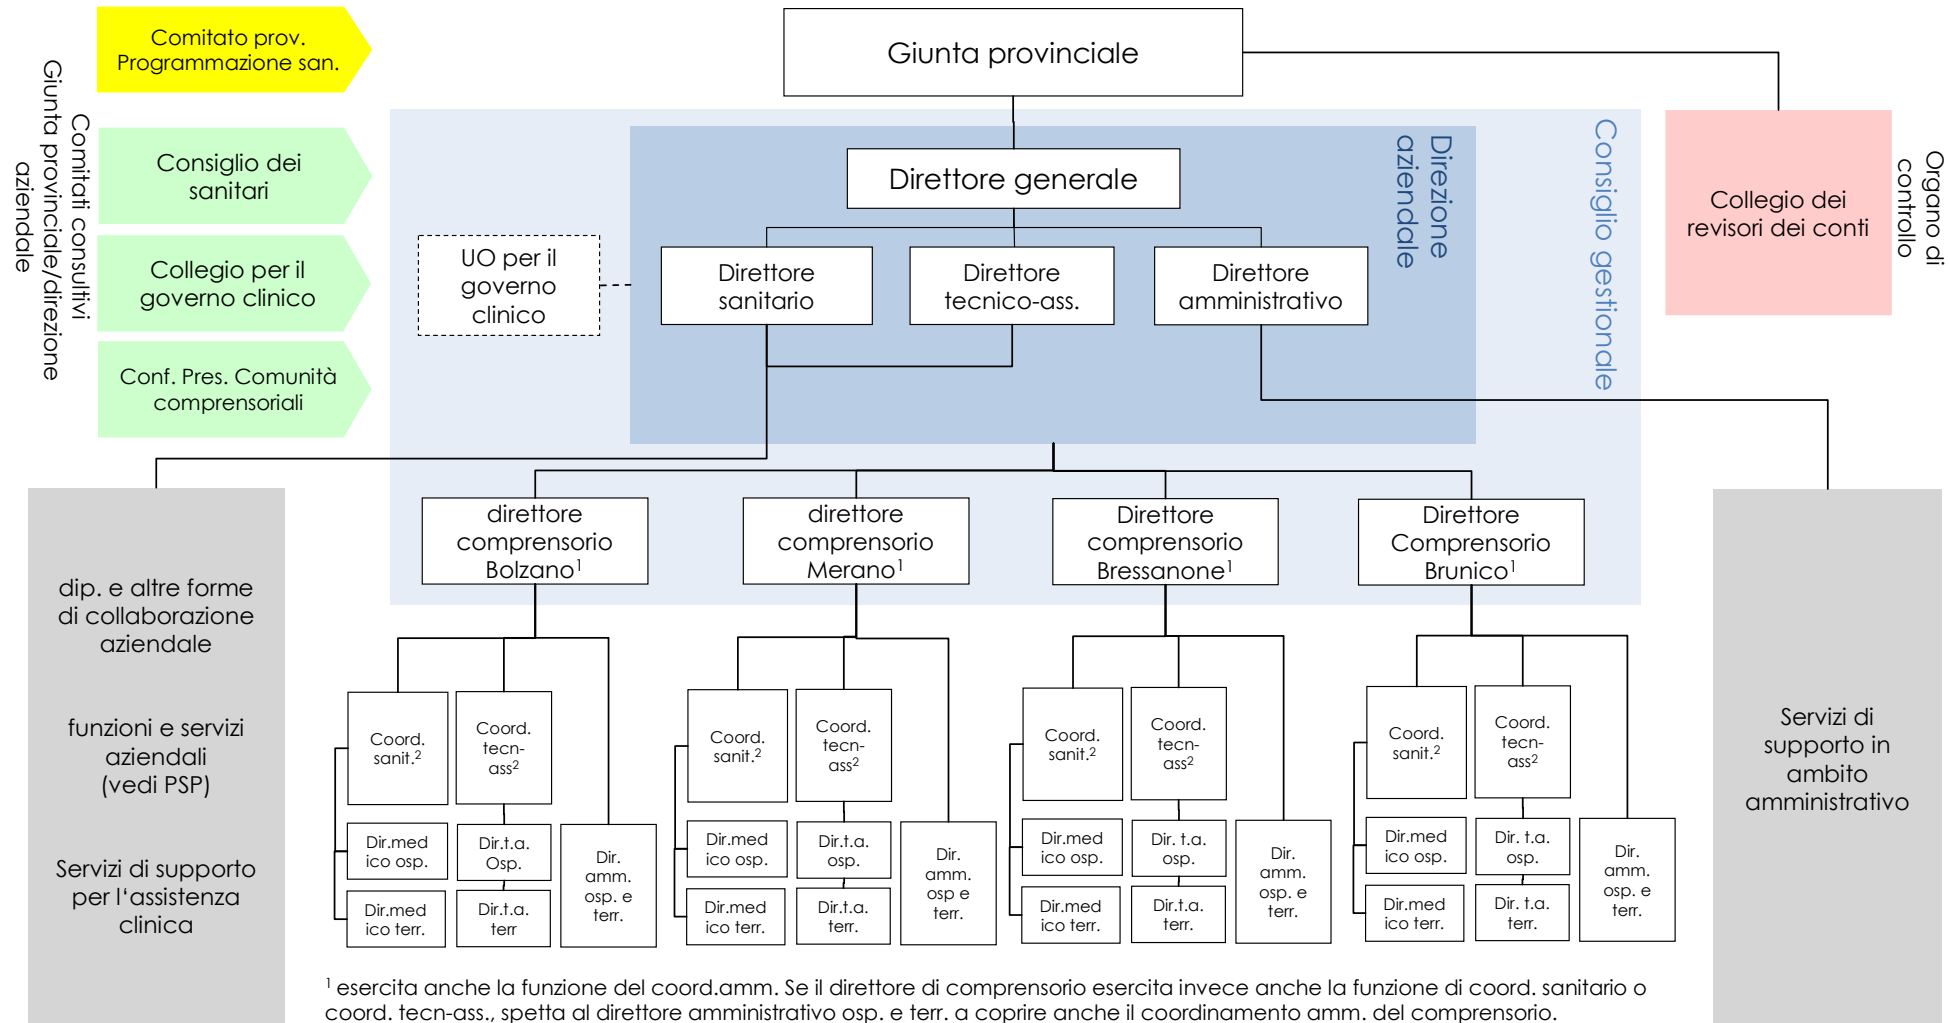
Comitati consultivi
Giunta provinciale/direzione aziendale

Comitato prov. Programmazione san.

Consiglio dei sanitari

Collegio per il governo clinico

Conf. Pres. Comunità comprensoriali

Giunta provinciale

Direttore generale

Direzione aziendale

Consiglio gestionale

UO per il governo clinico

Direttore sanitario

Direttore tecnico-ass.

Direttore amministrativo

Collegio dei revisori dei conti

Organo di controllo

dip. e altre forme di collaborazione aziendale

funzioni e servizi aziendali (vedi PSP)

Servizi di supporto per l'assistenza clinica

direttore comprensorio Bolzano$^1$

direttore comprensorio Merano$^1$

Direttore comprensorio Bressanone$^1$

Direttore Comprensorio Brunico$^1$

Servizi di supporto in ambito amministrativo

Coord. sanit.$^2$

Coord. tecn-ass$^2$

Dir.medico osp.

Dir.t.a. Osp.

Dir. amm. osp. e terr.

Dir.medico terr.

Dir.t.a. terr

Coord. sanit.$^2$

Coord. tecn-ass$^2$

Dir.medico osp.

Dir.t.a. osp.

Dir. amm. osp e terr.

Dir.medico terr.

Dir.t.a. terr.

Coord. sanit.$^2$

Coord. tecn-ass$^2$

Dir.medico osp.

Dir. t.a. osp.

Dir. amm. osp. e terr.

Dir.medico terr.

Dir.t.a. terr.

Coord. sanit.$^2$

Coord. tecn-ass$^2$

Dir.medico osp.

Dir. t.a. osp.

Dir. amm. osp. e terr.

Dir.medico terr.

Dir. t.a. terr.

$^1$ esercita anche la funzione del coord.amm. Se il direttore di comprensorio esercita invece anche la funzione di coord. sanitario o coord. tecn-ass., spetta al direttore amministrativo osp. e terr. a coprire anche il coordinamento amm. del comprensorio.